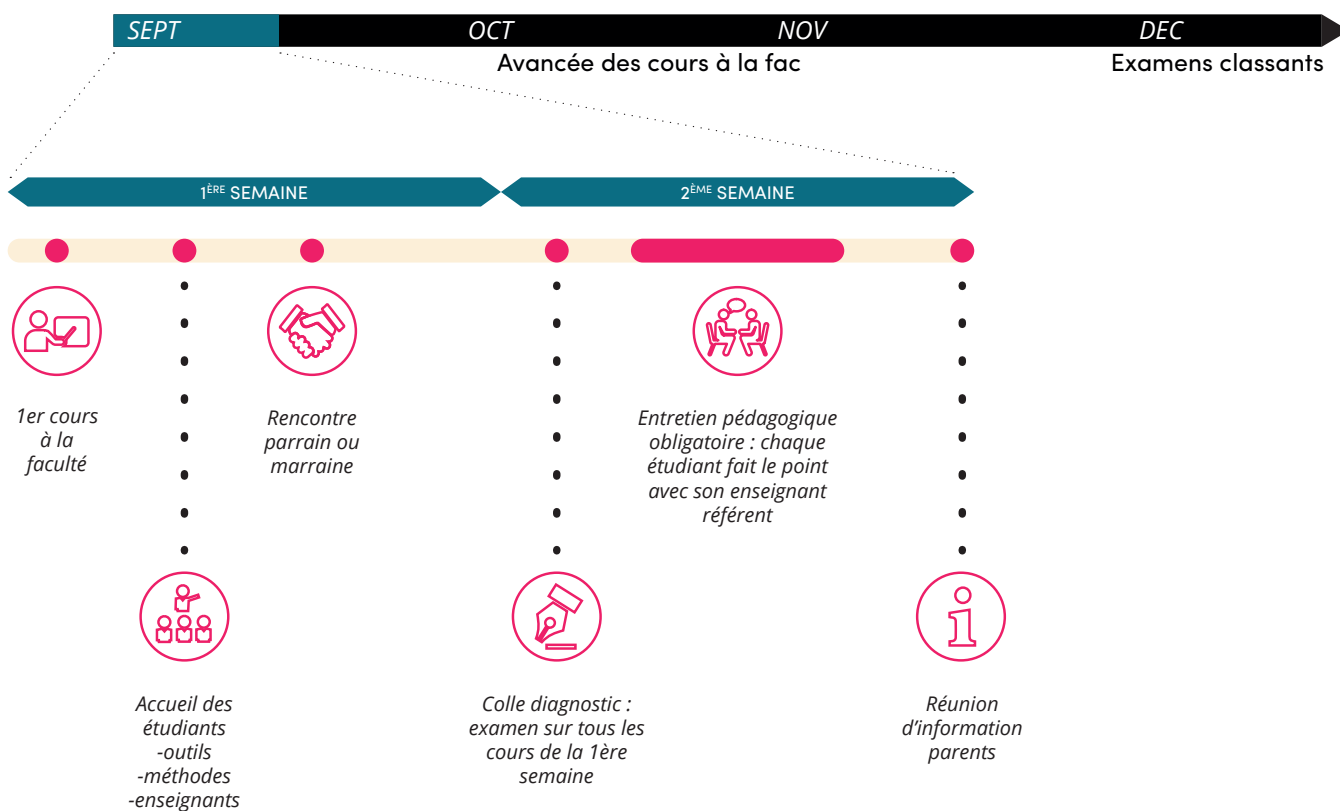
SEPT OCT NOV DEC

Avancée des cours à la fac

Examens classants

1ÈRE SEMAINE

2ÈME SEMAINE

1er cours à la faculté

Rencontre parrain ou marraine

Entretien pédagogique obligatoire : chaque étudiant fait le point avec son enseignant référent

Accueil des étudiants
-outils
-méthodes
-enseignants

Colle diagnostic : examen sur tous les cours de la 1ère semaine

Réunion d'information parents